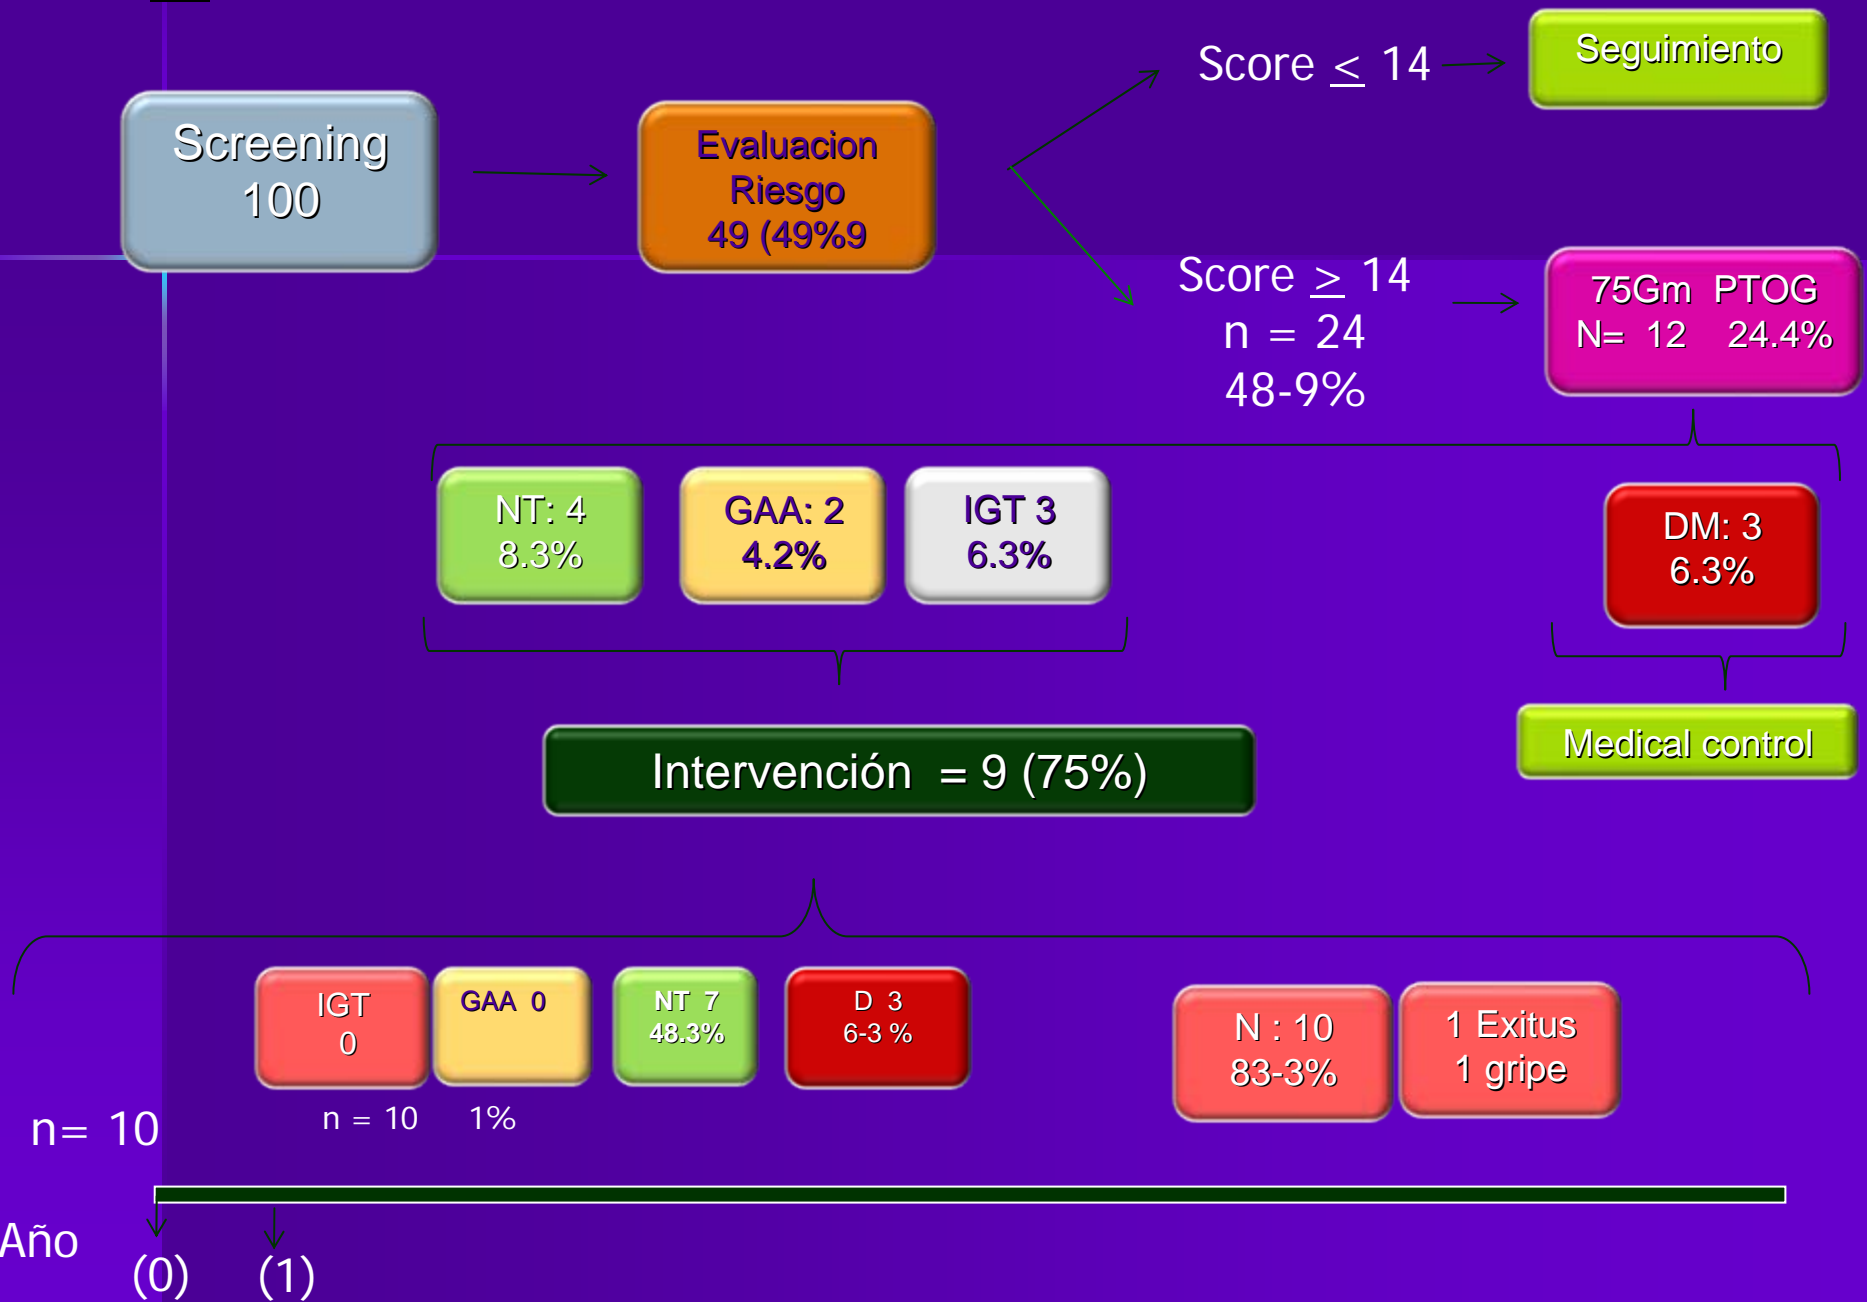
Screening
100

Evaluacion
Riesgo
49 (49%9

Score $\leq$ 14

Seguimiento

Score $\geq$ 14
n = 24
48-9%

75Gm PTOG
N= 12 24.4%

NT: 4
8.3%

GAA: 2
4.2%

IGT 3
6.3%

DM: 3
6.3%

Medical control

Intervención = 9 (75%)

IGT
0

GAA 0

NT 7
48.3%

D 3
6-3 %

N : 10
83-3%

1 Exitus
1 gripe

n= 10

n = 10 1%

Año

(0) (1)